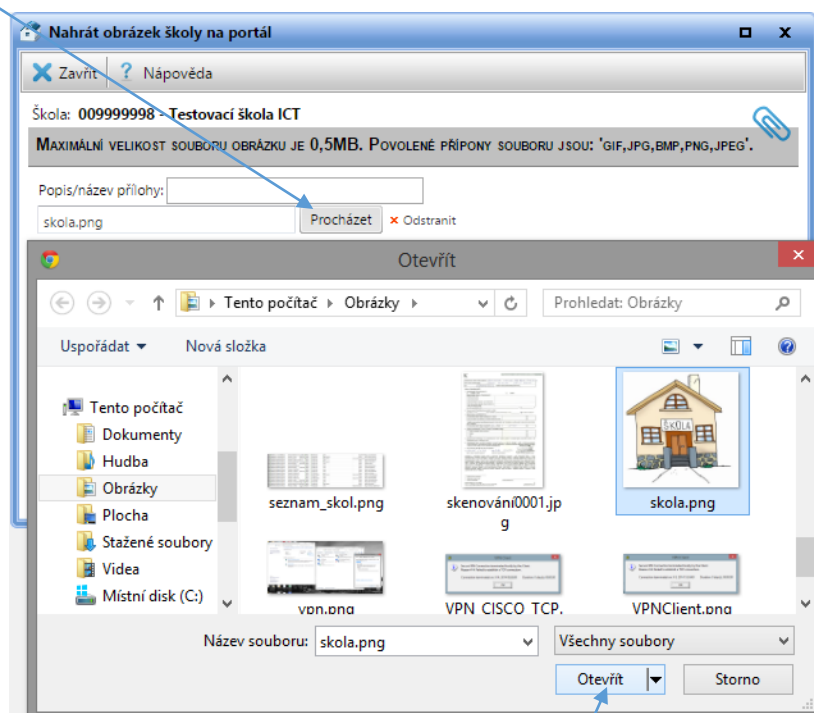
Nahrát obrázek školy na portál

Zavřít ? Nápověda

Škola: 009999998 - Testovací škola ICT

Maximální velikost souboru obrázku je 0,5MB. Povolené přípony souboru jsou: 'gif,jpg,bmp,png,jpeg'.

Popis/název přílohy:

skola.png Procházet × Odstranit

Otevřít

Tento počítač › Obrázky ›

Prohledat: Obrázky

Uspořádat ▾ Nová složka

Tento počítač
Dokumenty
Hudba
Obrázky
Plocha
Stažené soubory
Videa
Místní disk (C:)

seznam_skol.png
skenování0001.jpg
ŠKOLA
skola.png
vpn.png
VPN CISCO TCP.
VPNClient.png

Název souboru: skola.png
Všechny soubory

Otevřít Storno